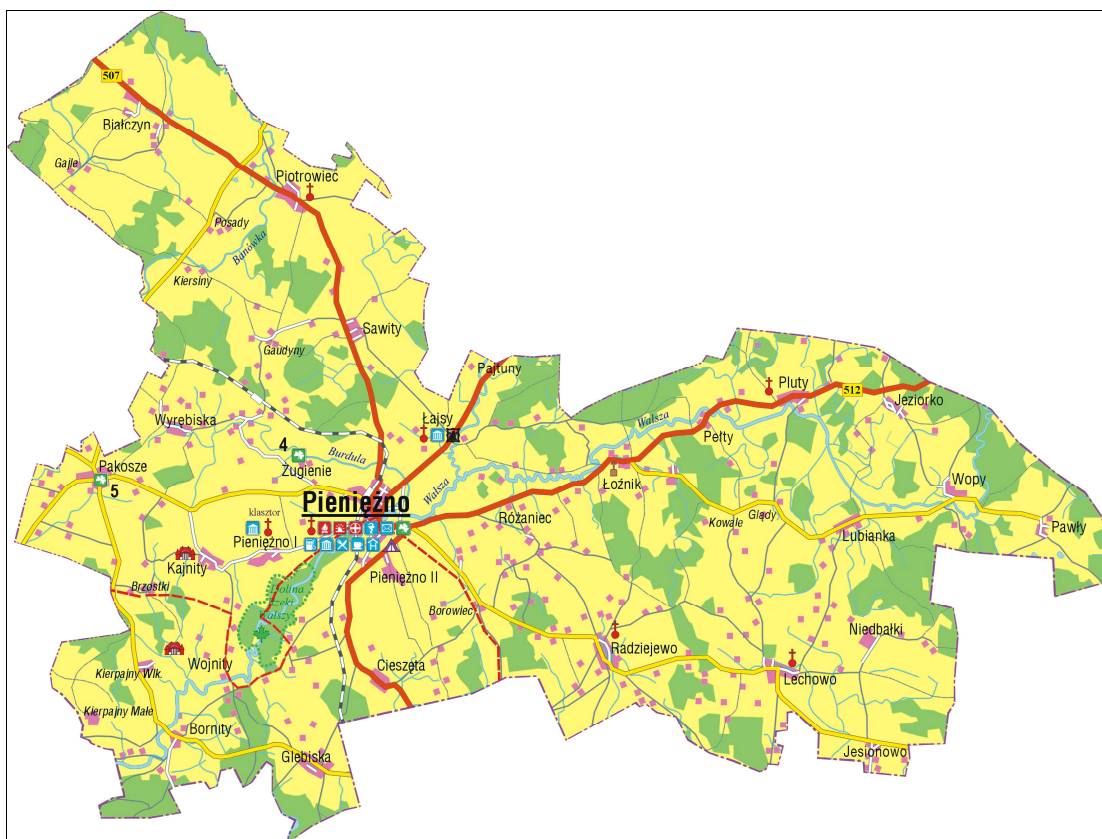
507
Białczyn
Gajle
Piotrowiec
Posady
Banówka
Kiersiny
Sawity
Gaudyny
Pajtuny
Pluty
512
Jeziorko
Walsza
Wyrębiska
Łajsy
Pełty
4
Żugienie
Burdula
Pakosze
5
Pieniężno
Walsza
Łożnik
Wopy
klasztor
Pieniężno I
Różaniec
Kowale
Glądy
Lubianka
Pawły
Kajnity
Brzostki
Pieniężno II
Dolina Rzeki Walszy
Borowiec
Radziejewo
Niedbałki
Wojnity
Kierpajny Wlk.
Cieszęta
Lechowo
Kierpajny Małe
Bornity
Glebisko
Jesionowo